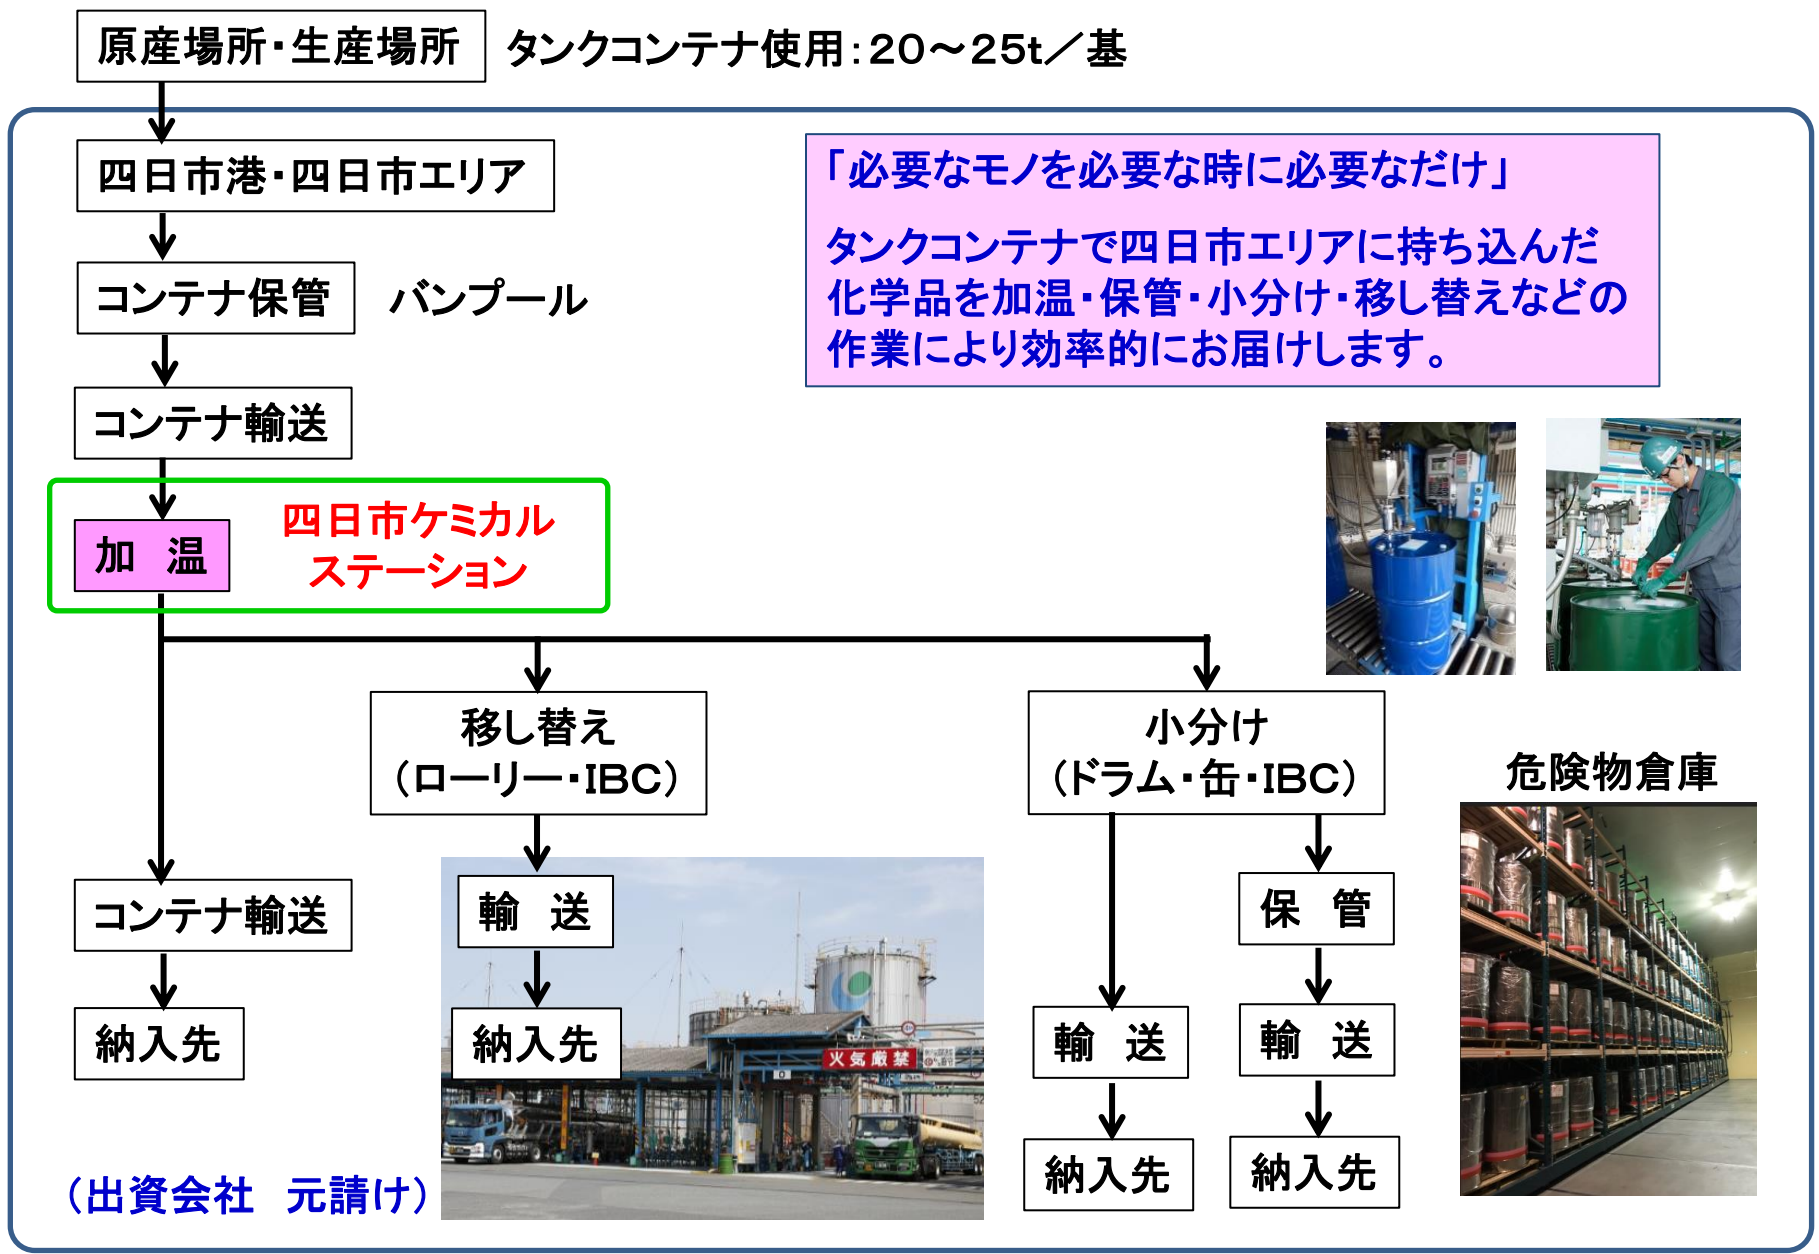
原産場所・生産場所

タンクコンテナ使用：20～25t／基

四日市港・四日市エリア

コンテナ保管

バンプール

コンテナ輸送

加　温

四日市ケミカルステーション

「必要なモノを必要な時に必要なだけ」

タンクコンテナで四日市エリアに持ち込んだ化学品を加温・保管・小分け・移し替えなどの作業により効率的にお届けします。

移し替え（ローリー・IBC）

小分け（ドラム・缶・IBC）

危険物倉庫

コンテナ輸送

納入先

輸　送

納入先

火気厳禁

保　管

輸　送

納入先

輸　送

納入先

（出資会社　元請け）